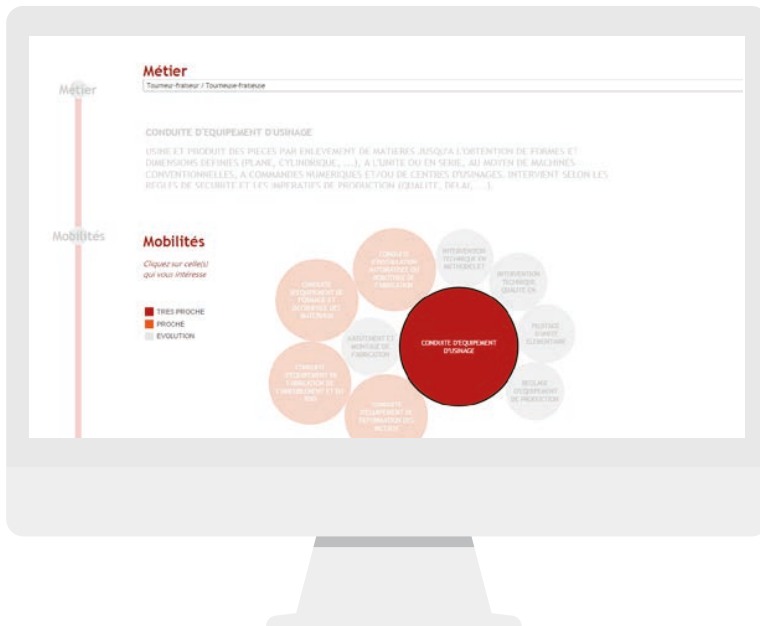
Métier

Métier

Tourneur-fraiseur / Tourneuse-fraiseuse

CONDUITE D'EQUIPEMENT D'USINAGE

USINE ET PRODUIT DES PIECES PAR ENLEVEMENT DE MATIERES JUSQU'A L'OBTENTION DE FORMES ET DIMENSIONS DEFINIES (PLANE, CYLINDRIQUE, ...), A L'UNITE OU EN SERIE, AU MOYEN DE MACHINES CONVENTIONNELLES, A COMMANDES NUMERIQUES ET/OU DE CENTRES D'USINAGES. INTERVIENT SELON LES REGLES DE SECURITE ET LES IMPERATIFS DE PRODUCTION (QUALITE, DELAI, ...).

Mobilités

Mobilités

Cliquez sur celle(s) qui vous intéresse

TRES PROCHE
PROCHE
EVOLUTION

CONDUITE D'EQUIPEMENT DE FORMAGE ET DECOUPAGE DES MATERIAUX

CONDUITE D'INSTALLATION AUTOMATISEE OU ROBOTISEE DE FABRICATION

INTERVENTION TECHNIQUE EN METHODES ET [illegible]

INTERVENTION TECHNIQUE QUALITE EN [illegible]

AJUSTEMENT ET MONTAGE DE FABRICATION

CONDUITE D'EQUIPEMENT D'USINAGE

PILOTAGE D'UNITE ELEMENTAIRE

CONDUITE D'EQUIPEMENT DE FABRICATION DE L'AMEUBLEMENT ET DU BOIS

CONDUITE D'EQUIPEMENT DE DEFORMATION DES METAUX

REGLAGE D'EQUIPEMENT DE PRODUCTION